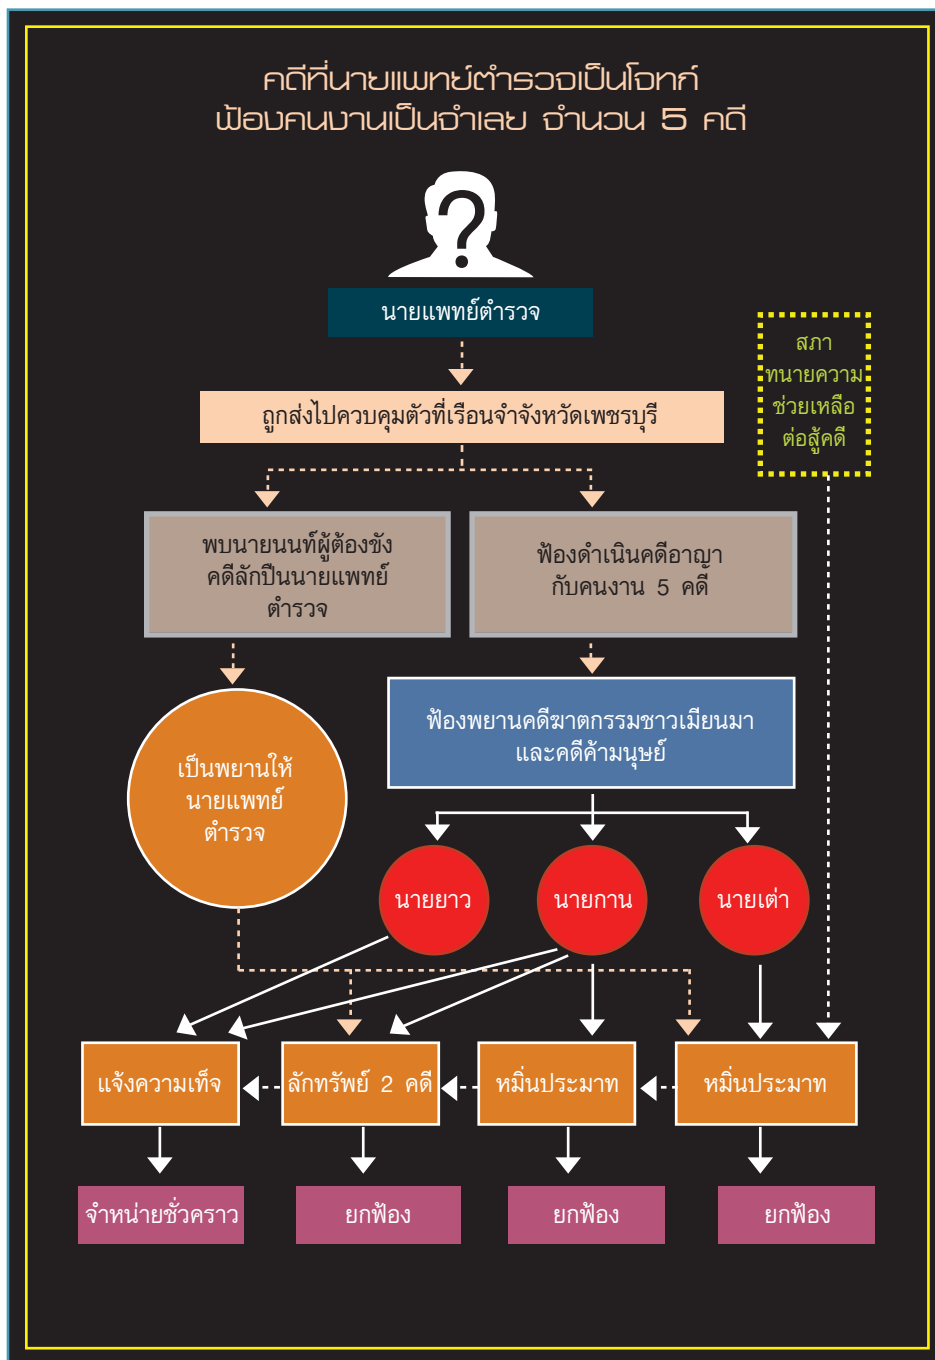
คดีที่นายแพทย์ตำรวจเป็นโจทก์
ฟ้องคนงานเป็นจำเลย จำนวน 5 คดี

นายแพทย์ตำรวจ

ถูกส่งไปควบคุมตัวที่เรือนจำจังหวัดเพชรบุรี

สภา
ทนายความ
ช่วยเหลือ
ต่อสู้คดี

พบนายนนท์ผู้ต้องขัง คดีลักปืนนายแพทย์ตำรวจ

ฟ้องดำเนินคดีอาญา กับคนงาน 5 คดี

เป็นพยานให้ นายแพทย์ ตำรวจ

ฟ้องพยานคดีฆาตกรรมชาวเมียนมา และคดีค้ามนุษย์

นายยาว

นายกาน

นายเต่า

แจ้งความเท็จ

ลักทรัพย์ 2 คดี

หมิ่นประมาท

หมิ่นประมาท

จำหน่ายชั่วคราว

ยกฟ้อง

ยกฟ้อง

ยกฟ้อง